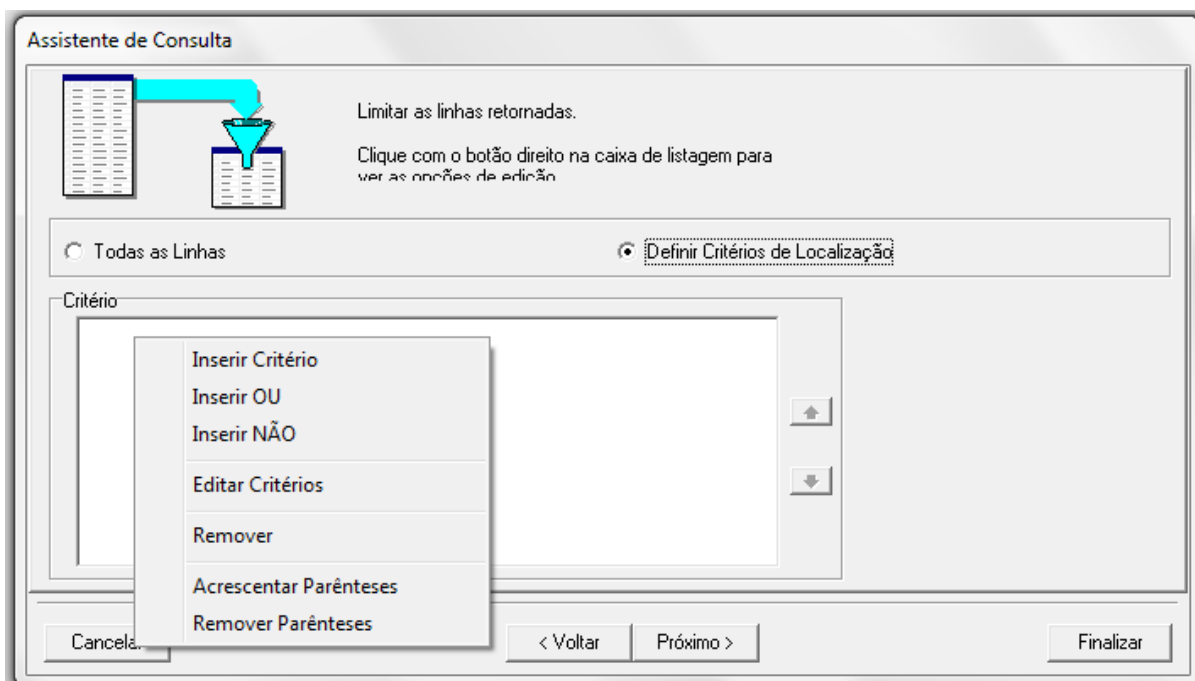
Assistente de Consulta

Limitar as linhas retornadas.

Clique com o botão direito na caixa de listagem para ver as opções de edição

Todas as Linhas

Definir Critérios de Localização

Critério

Inserir Critério
Inserir OU
Inserir NÃO
Editar Critérios
Remover
Acrescentar Parênteses
Remover Parênteses

Cancela

< Voltar

Próximo >

Finalizar